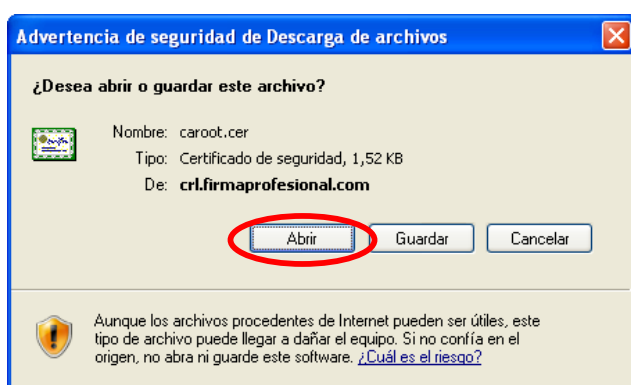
Advertencia de seguridad de Descarga de archivos

¿Desea abrir o guardar este archivo?

Nombre: caroot.cer
Tipo: Certificado de seguridad, 1,52 KB
De: crl.firmaprofesional.com

Abrir | Guardar | Cancelar

Aunque los archivos procedentes de Internet pueden ser útiles, este tipo de archivo puede llegar a dañar el equipo. Si no confía en el origen, no abra ni guarde este software. ¿Cuál es el riesgo?